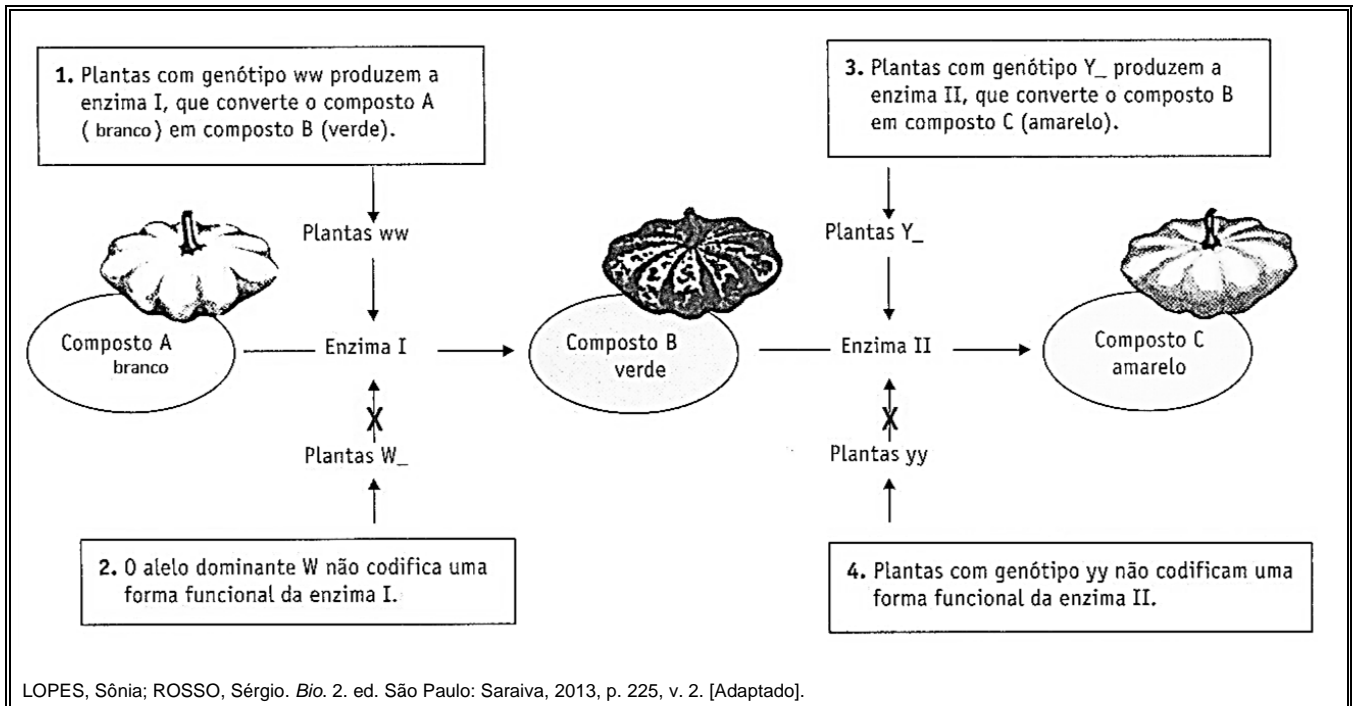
**1.** Plantas com genótipo ww produzem a enzima I, que converte o composto A ( branco) em composto B (verde).

**3.** Plantas com genótipo Y_ produzem a enzima II, que converte o composto B em composto C (amarelo).

Plantas ww

Plantas Y_

Composto A
branco

Enzima I

Composto B
verde

Enzima II

Composto C
amarelo

X

X

Plantas W_

Plantas yy

**2.** O alelo dominante W não codifica uma forma funcional da enzima I.

**4.** Plantas com genótipo yy não codificam uma forma funcional da enzima II.

LOPES, Sônia; ROSSO, Sérgio. *Bio.* 2. ed. São Paulo: Saraiva, 2013, p. 225, v. 2. [Adaptado].